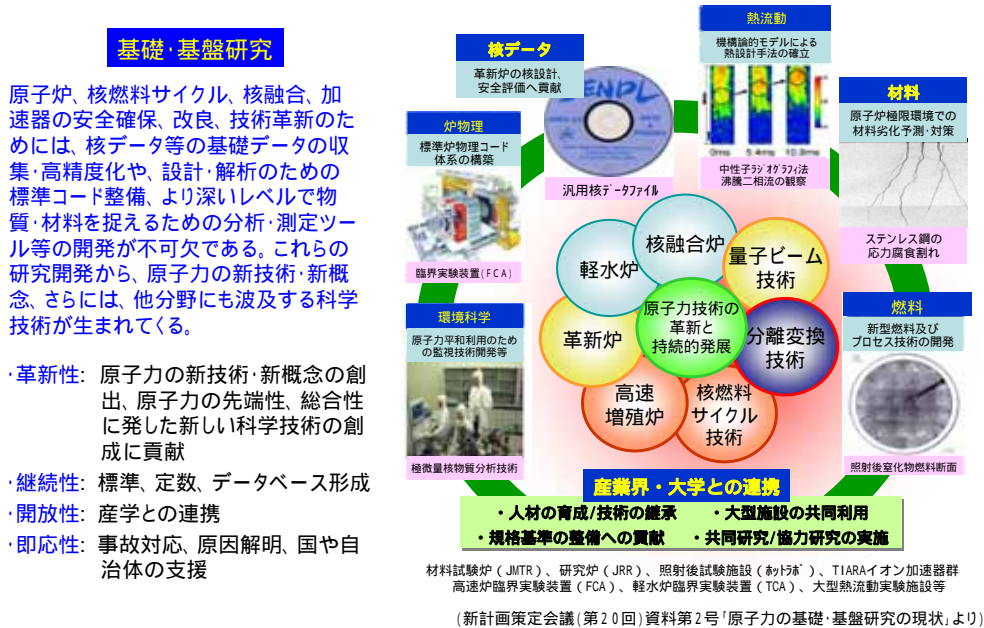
基礎·基盤研究

原子炉、核燃料サイクル、核融合、加速器の安全確保、改良、技術革新のためには、核データ等の基礎データの収集·高精度化や、設計·解析のための標準コード整備、より深いレベルで物質·材料を捉えるための分析·測定ツール等の開発が不可欠である。これらの研究開発から、原子力の新技術·新概念、さらには、他分野にも波及する科学技術が生まれてくる。

·革新性: 原子力の新技術·新概念の創出、原子力の先端性、総合性に発した新しい科学技術の創成に貢献
·継続性: 標準、定数、データベース形成
·開放性: 産学との連携
·即応性: 事故対応、原因解明、国や自治体の支援

核データ
革新炉の核設計、安全評価へ貢献
JENDL
汎用核データファイル

熱流動
機構論的モデルによる熱設計手法の確立
中性子ラジオグラフィ法沸騰二相流の観察

材料
原子炉極限環境での材料劣化予測·対策
ステンレス鋼の応力腐食割れ

炉物理
標準炉物理コード体系の構築
臨界実験装置(FCA)

環境科学
原子力平和利用のための監視技術開発等
極微量核物質分析技術

燃料
新型燃料及びプロセス技術の開発
照射後窒化物燃料断面

軽水炉
核融合炉
量子ビーム技術
革新炉
原子力技術の革新と持続的発展
分離変換技術
高速増殖炉
核燃料サイクル技術

産業界·大学との連携
·人材の育成/技術の継承　·大型施設の共同利用
·規格基準の整備への貢献　·共同研究/協力研究の実施

材料試験炉(JMTR)、研究炉(JRR)、照射後試験施設(ホットラボ)、TIARAイオン加速器群
高速炉臨界実験装置(FCA)、軽水炉臨界実験装置(TCA)、大型熱流動実験施設等

(新計画策定会議(第20回)資料第2号「原子力の基礎·基盤研究の現状」より)